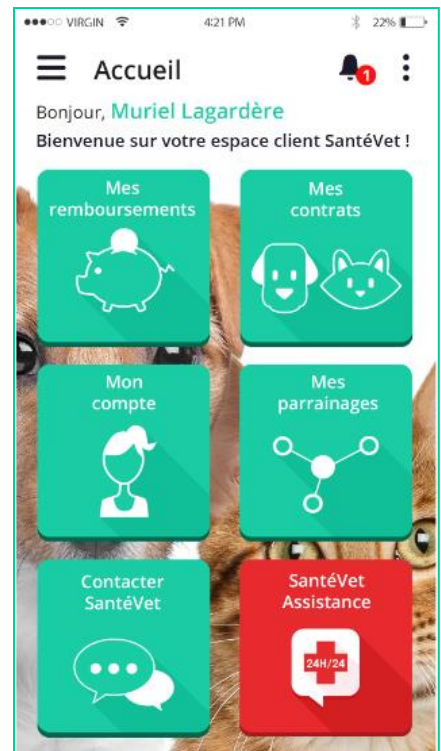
●●●○○ VIRGIN 4:21 PM 22%

Accueil 1

Bonjour, Muriel Lagardère
Bienvenue sur votre espace client SantéVet !

Mes remboursements

Mes contrats

Mon compte

Mes parrainages

Contacter SantéVet

SantéVet Assistance

24H/24